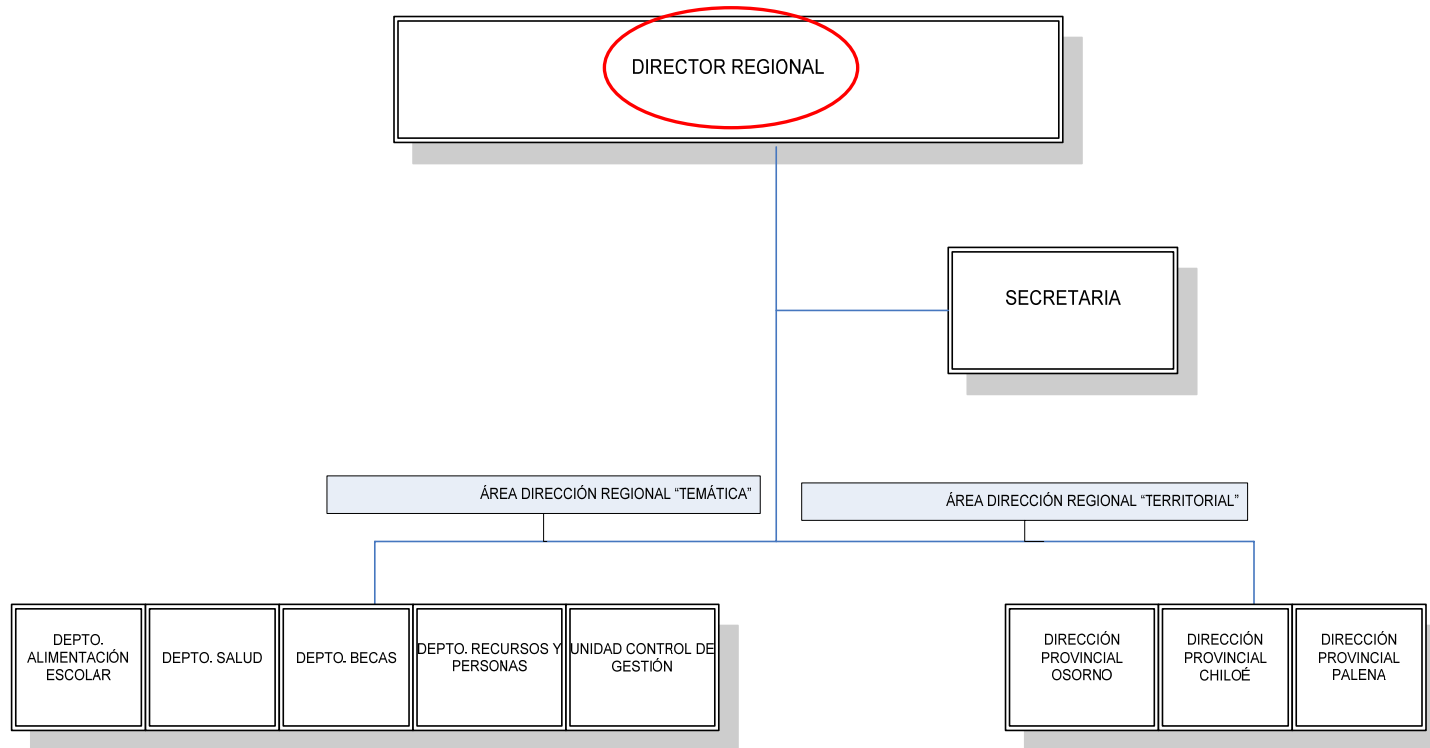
DIRECTOR REGIONAL

SECRETARIA

ÁREA DIRECCIÓN REGIONAL “TEMÁTICA”

ÁREA DIRECCIÓN REGIONAL “TERRITORIAL”

DEPTO. ALIMENTACIÓN ESCOLAR

DEPTO. SALUD

DEPTO. BECAS

DEPTO. RECURSOS Y PERSONAS

UNIDAD CONTROL DE GESTIÓN

DIRECCIÓN PROVINCIAL OSORNO

DIRECCIÓN PROVINCIAL CHILOÉ

DIRECCIÓN PROVINCIAL PALENA